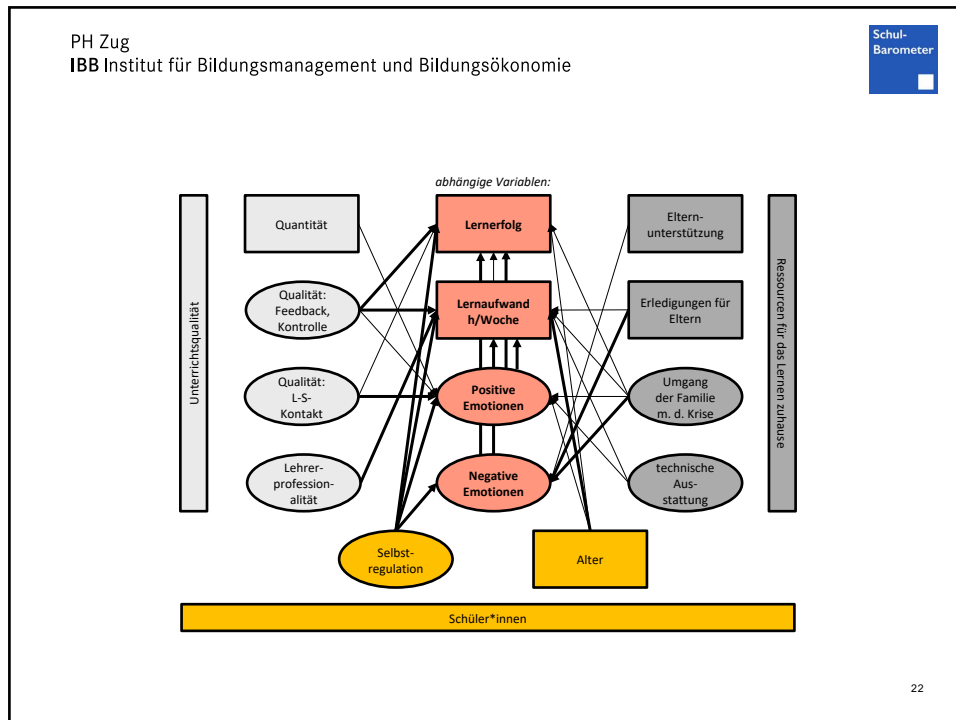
PH Zug
IBB Institut für Bildungsmanagement und Bildungsökonomie

Schul-
Barometer

abhängige Variablen:

Unterrichtsqualität

Quantität

Qualität: Feedback, Kontrolle

Qualität: L-S-Kontakt

Lehrerprofessionalität

Lernerfolg

Lernaufwand h/Woche

Positive Emotionen

Negative Emotionen

Elternunterstützung

Erledigungen für Eltern

Umgang der Familie m. d. Krise

technische Ausstattung

Ressourcen für das Lernen zuhause

Selbstregulation

Alter

Schüler*innen

22